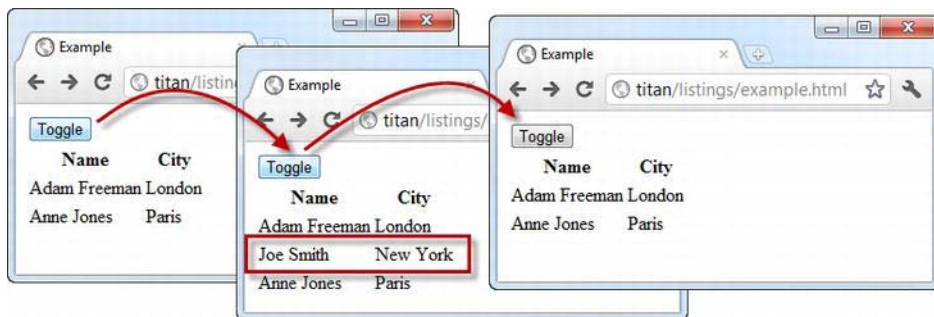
Example

titan/listin

Toggle

| Name | City |
|---|---|
| Adam Freeman | London |
| Anne Jones | Paris |

Example

titan/listings/

Toggle

| Name | City |
|---|---|
| Adam Freeman | London |
| Joe Smith | New York |
| Anne Jones | Paris |

Example

titan/listings/example.html

Toggle

| Name | City |
|---|---|
| Adam Freeman | London |
| Anne Jones | Paris |